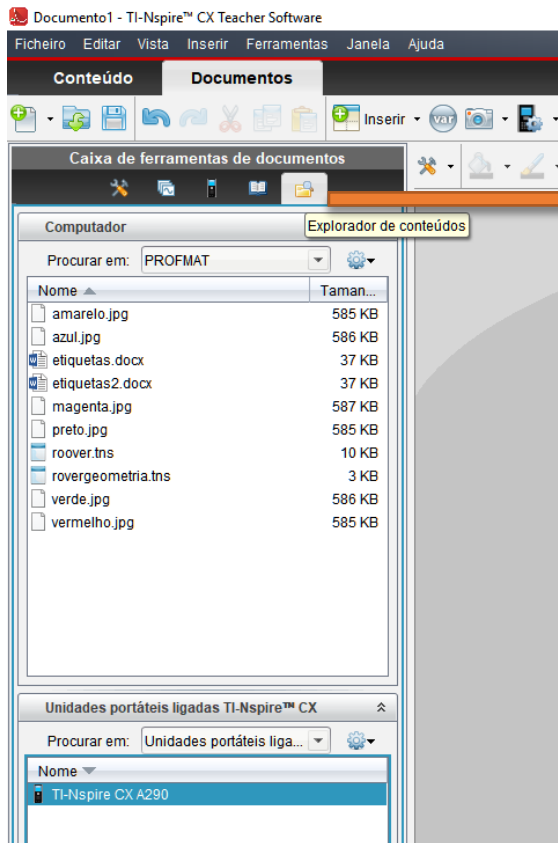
Documento1 - TI-Nspire™ CX Teacher Software

Ficheiro Editar Vista Inserir Ferramentas Janela Ajuda

Conteúdo Documentos

Inserir

Caixa de ferramentas de documentos

Computador

Explorador de conteúdos

Procurar em: PROFMAT

| Nome | Taman... |
|---|---|
| amarelo.jpg | 585 KB |
| azul.jpg | 586 KB |
| etiquetas.docx | 37 KB |
| etiquetas2.docx | 37 KB |
| magenta.jpg | 587 KB |
| preto.jpg | 585 KB |
| roover.tns | 10 KB |
| rovergeometria.tns | 3 KB |
| verde.jpg | 586 KB |
| vermelho.jpg | 585 KB |

Unidades portáteis ligadas TI-Nspire™ CX

Procurar em: Unidades portáteis liga...

Nome

TI-Nspire CX A290